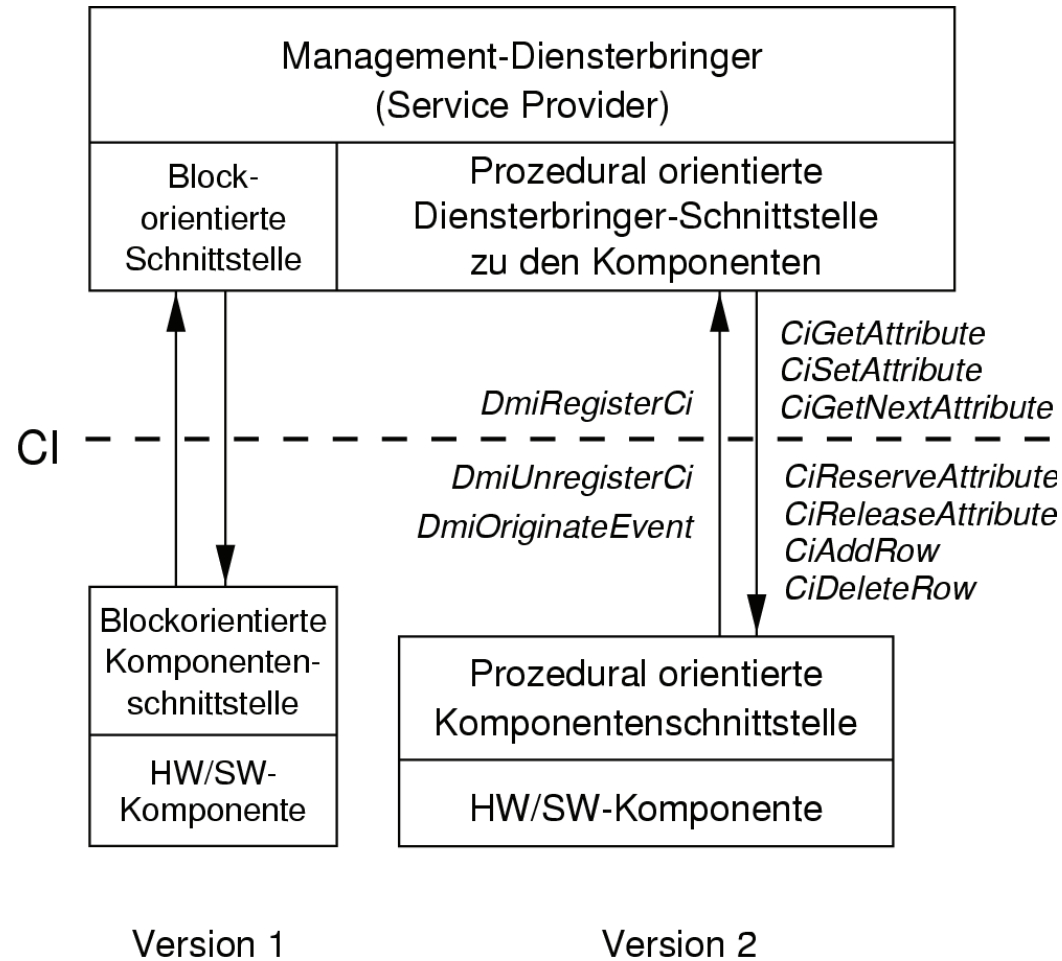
Management-Diensterbringer
(Service Provider)

Block-
orientierte
Schnittstelle

Prozedural orientierte
Diensterbringer-Schnittstelle
zu den Komponenten

CiGetAttribute
CiSetAttribute
CiGetNextAttribute

DmiRegisterCi

CI

DmiUnregisterCi

DmiOriginateEvent

CiReserveAttribute
CiReleaseAttribute
CiAddRow
CiDeleteRow

Blockorientierte
Komponentenschnittstelle

HW/SW-
Komponente

Prozedural orientierte
Komponentenschnittstelle

HW/SW-Komponente

Version 1

Version 2